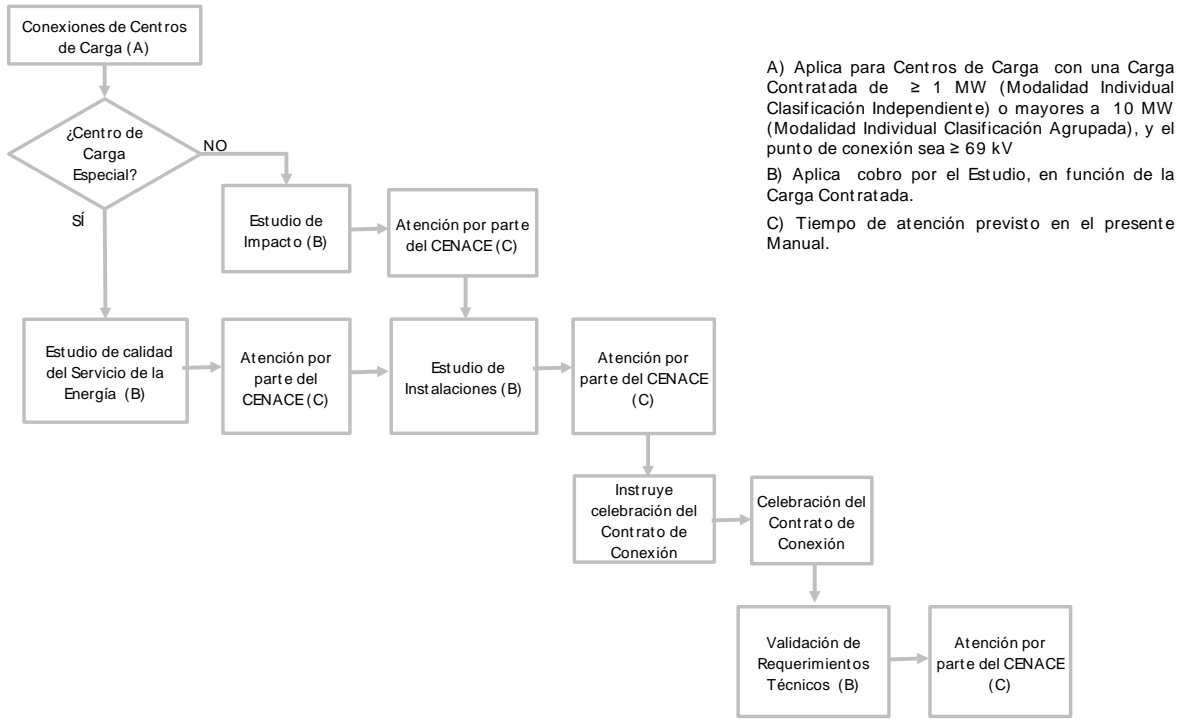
Conexiones de Centros de Carga (A)

¿Centro de Carga Especial?

NO

SÍ

Estudio de Impacto (B)

Atención por parte del CENACE (C)

Estudio de calidad del Servicio de la Energía (B)

Atención por parte del CENACE (C)

Estudio de Instalaciones (B)

Atención por parte del CENACE (C)

Instruye celebración del Contrato de Conexión

Celebración del Contrato de Conexión

Validación de Requerimientos Técnicos (B)

Atención por parte del CENACE (C)

A) Aplica para Centros de Carga con una Carga Contratada de ≥ 1 MW (Modalidad Individual Clasificación Independiente) o mayores a 10 MW (Modalidad Individual Clasificación Agrupada), y el punto de conexión sea ≥ 69 kV

B) Aplica cobro por el Estudio, en función de la Carga Contratada.

C) Tiempo de atención previsto en el presente Manual.